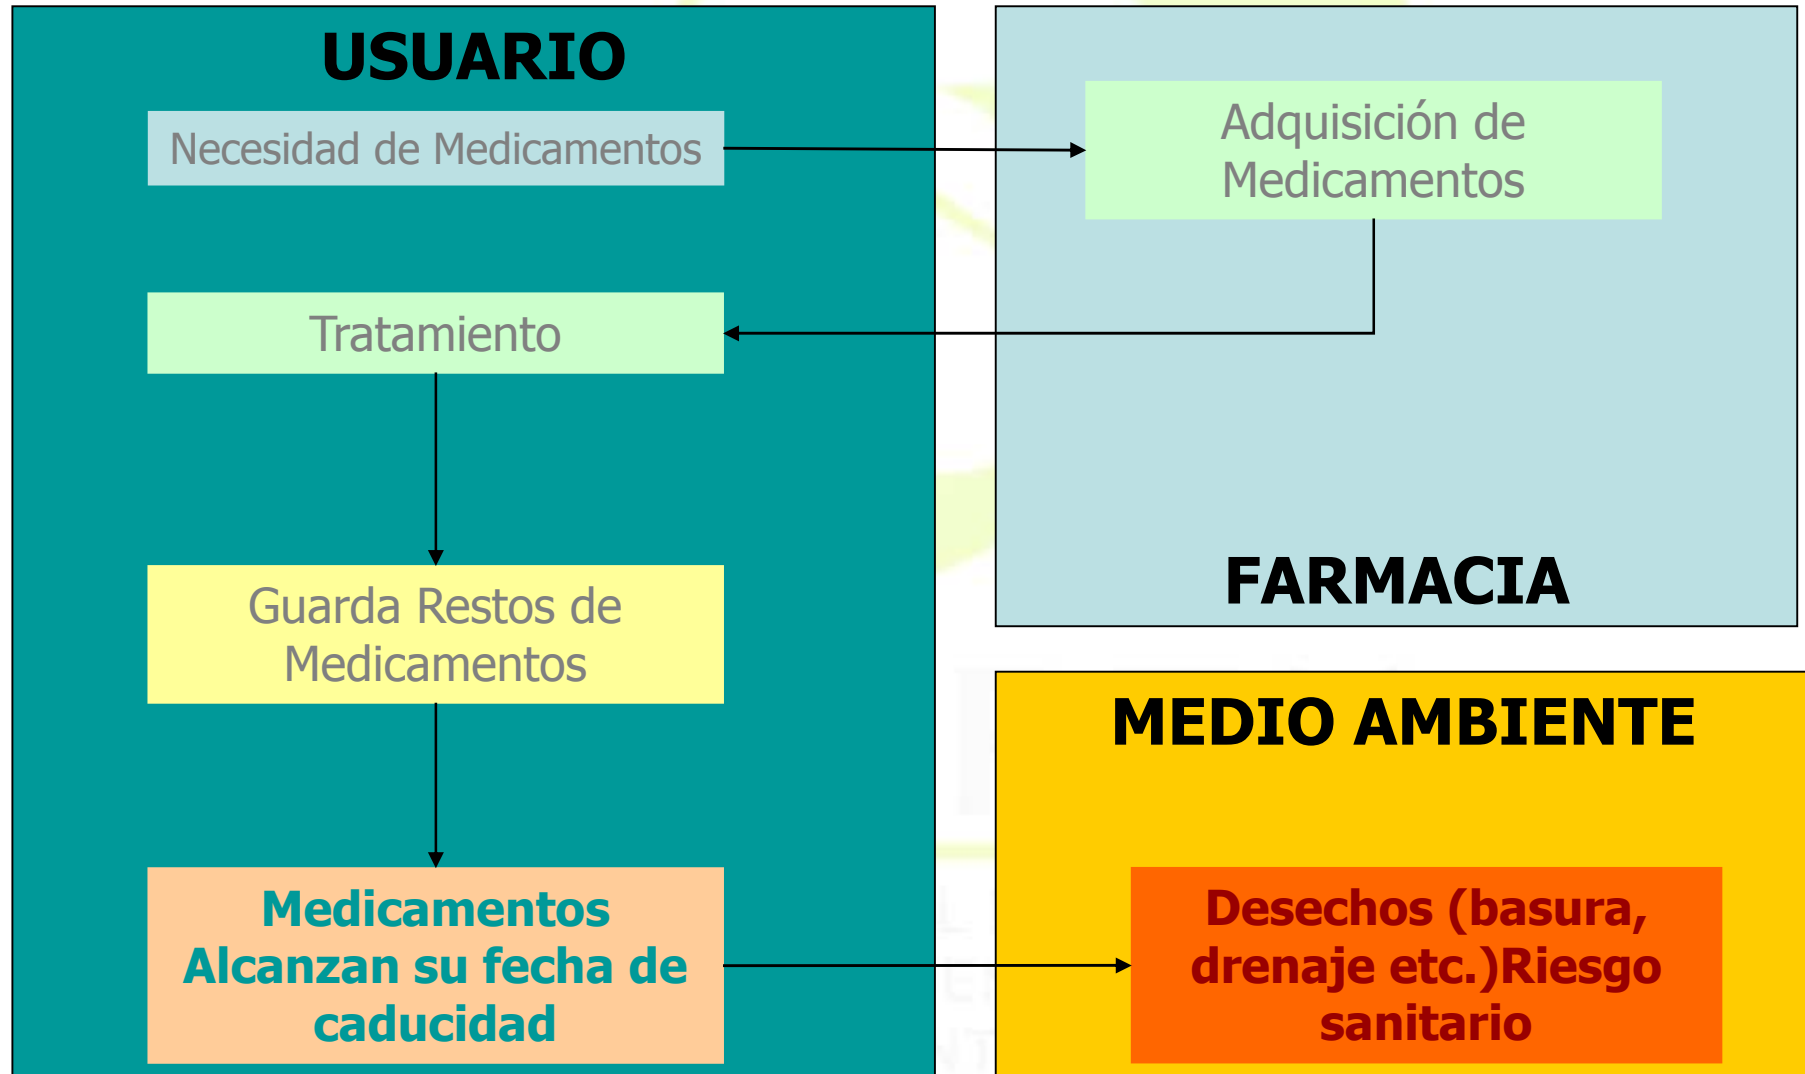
USUARIO

Necesidad de Medicamentos

Adquisición de Medicamentos

Tratamiento

Guarda Restos de Medicamentos

FARMACIA

MEDIO AMBIENTE

Medicamentos Alcanzan su fecha de caducidad

Desechos (basura, drenaje etc.)Riesgo sanitario